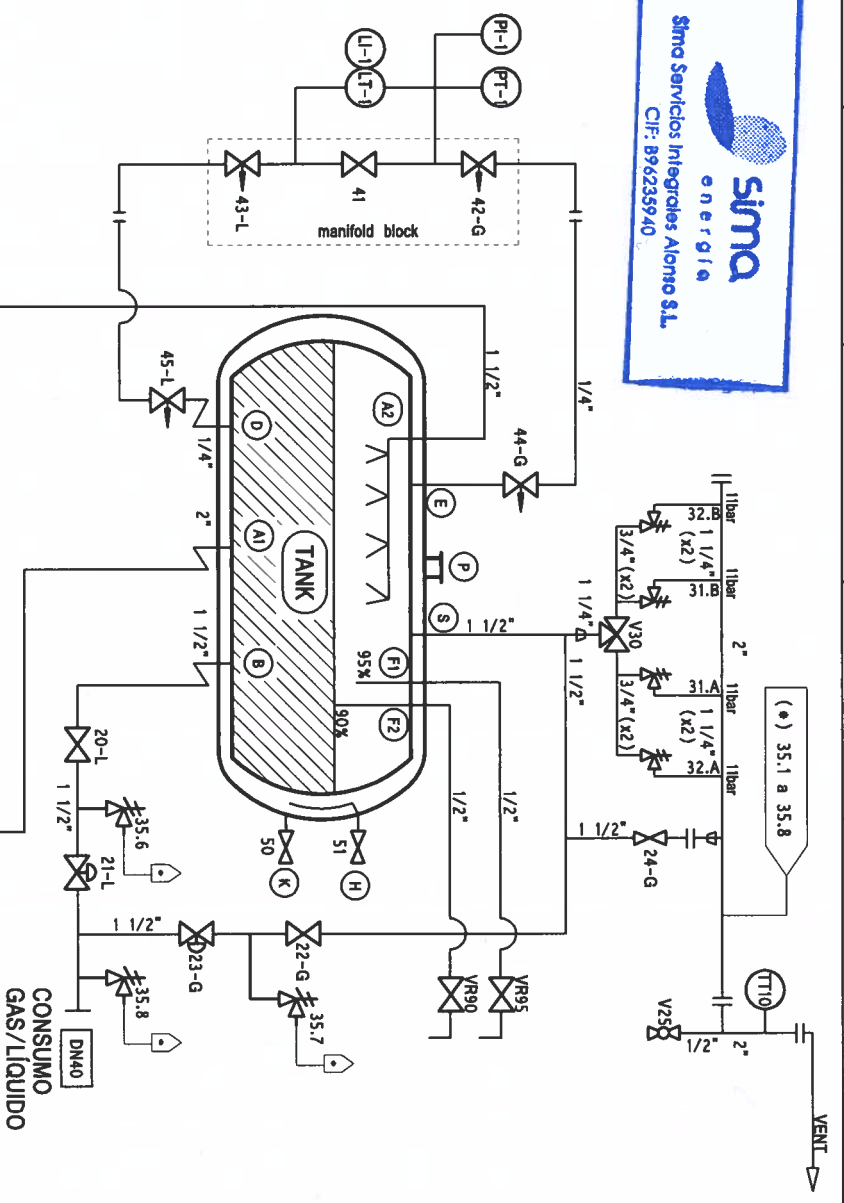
sima
energía
Sima Servicios Integrales Alonso S.L.
CIF: B96235940

PI-1
PT-1
LI-1
LT-1
43-L
41
42-G
manifold block

45-L
1/4"
1 1/2"
1/4"
44-G
A2
D
E
2"
A1
TANK
P
S
1 1/2"
B
F1
95%
F2
90%
1 1/2"
1/2"
1/2"

20-L
1 1/2"
35.6
21-L
50
51
K
H
1 1/2"
23-G
22-G
35.7
35.8
VR90
VR95
DN40
CONSUMO
GAS/LÍQUIDO

32.B
11bar
3/4"(x2)
1 1/4"
(x2)
31.B
11bar
1 1/4"
V30
2"
1 1/2"
31.A
11bar
3/4"(x2)
1 1/4"
(x2)
32.A
11bar
(*) 35.1 a 35.8
1 1/2"
24-G
TT10
V25
1/2"
2"
VENT